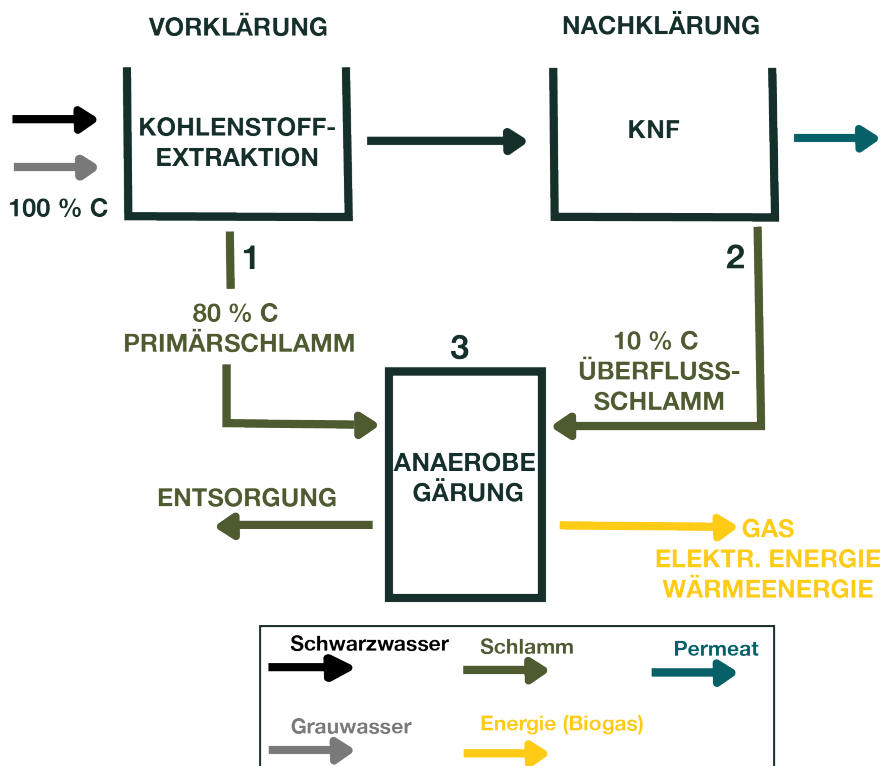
VORKLÄRUNG

NACHKLÄRUNG

KOHLENSTOFF-EXTRAKTION

KNF

100 % C

1

2

80 % C
PRIMÄRSCHLAMM

3

10 % C
ÜBERFLUSS-SCHLAMM

ANAEROBE GÄRUNG

ENTSORGUNG

GAS
ELEKTR. ENERGIE
WÄRMEENERGIE

Schwarzwasser

Schlamm

Permeat

Grauwasser

Energie (Biogas)